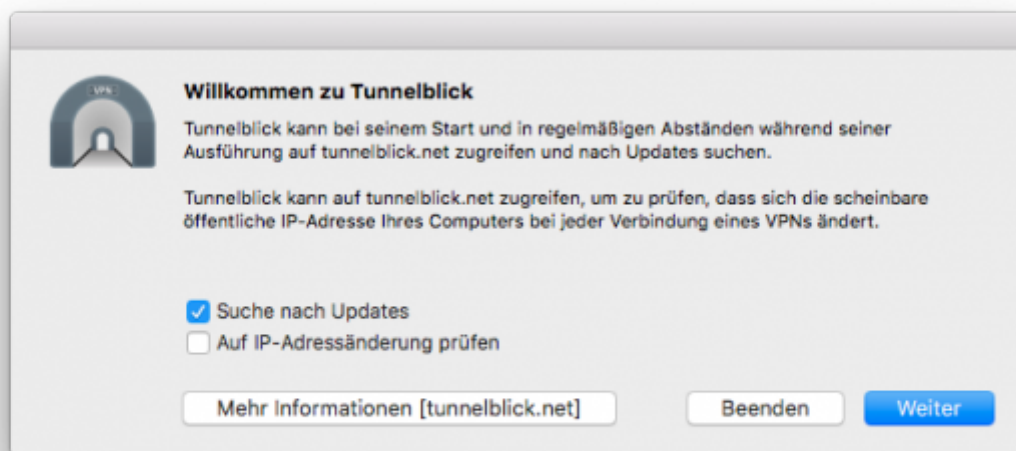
VPN

Willkommen zu Tunnelblick

Tunnelblick kann bei seinem Start und in regelmäßigen Abständen während seiner Ausführung auf tunnelblick.net zugreifen und nach Updates suchen.

Tunnelblick kann auf tunnelblick.net zugreifen, um zu prüfen, dass sich die scheinbare öffentliche IP-Adresse Ihres Computers bei jeder Verbindung eines VPNs ändert.

Suche nach Updates

Auf IP-Adressänderung prüfen

Mehr Informationen [tunnelblick.net]

Beenden

Weiter